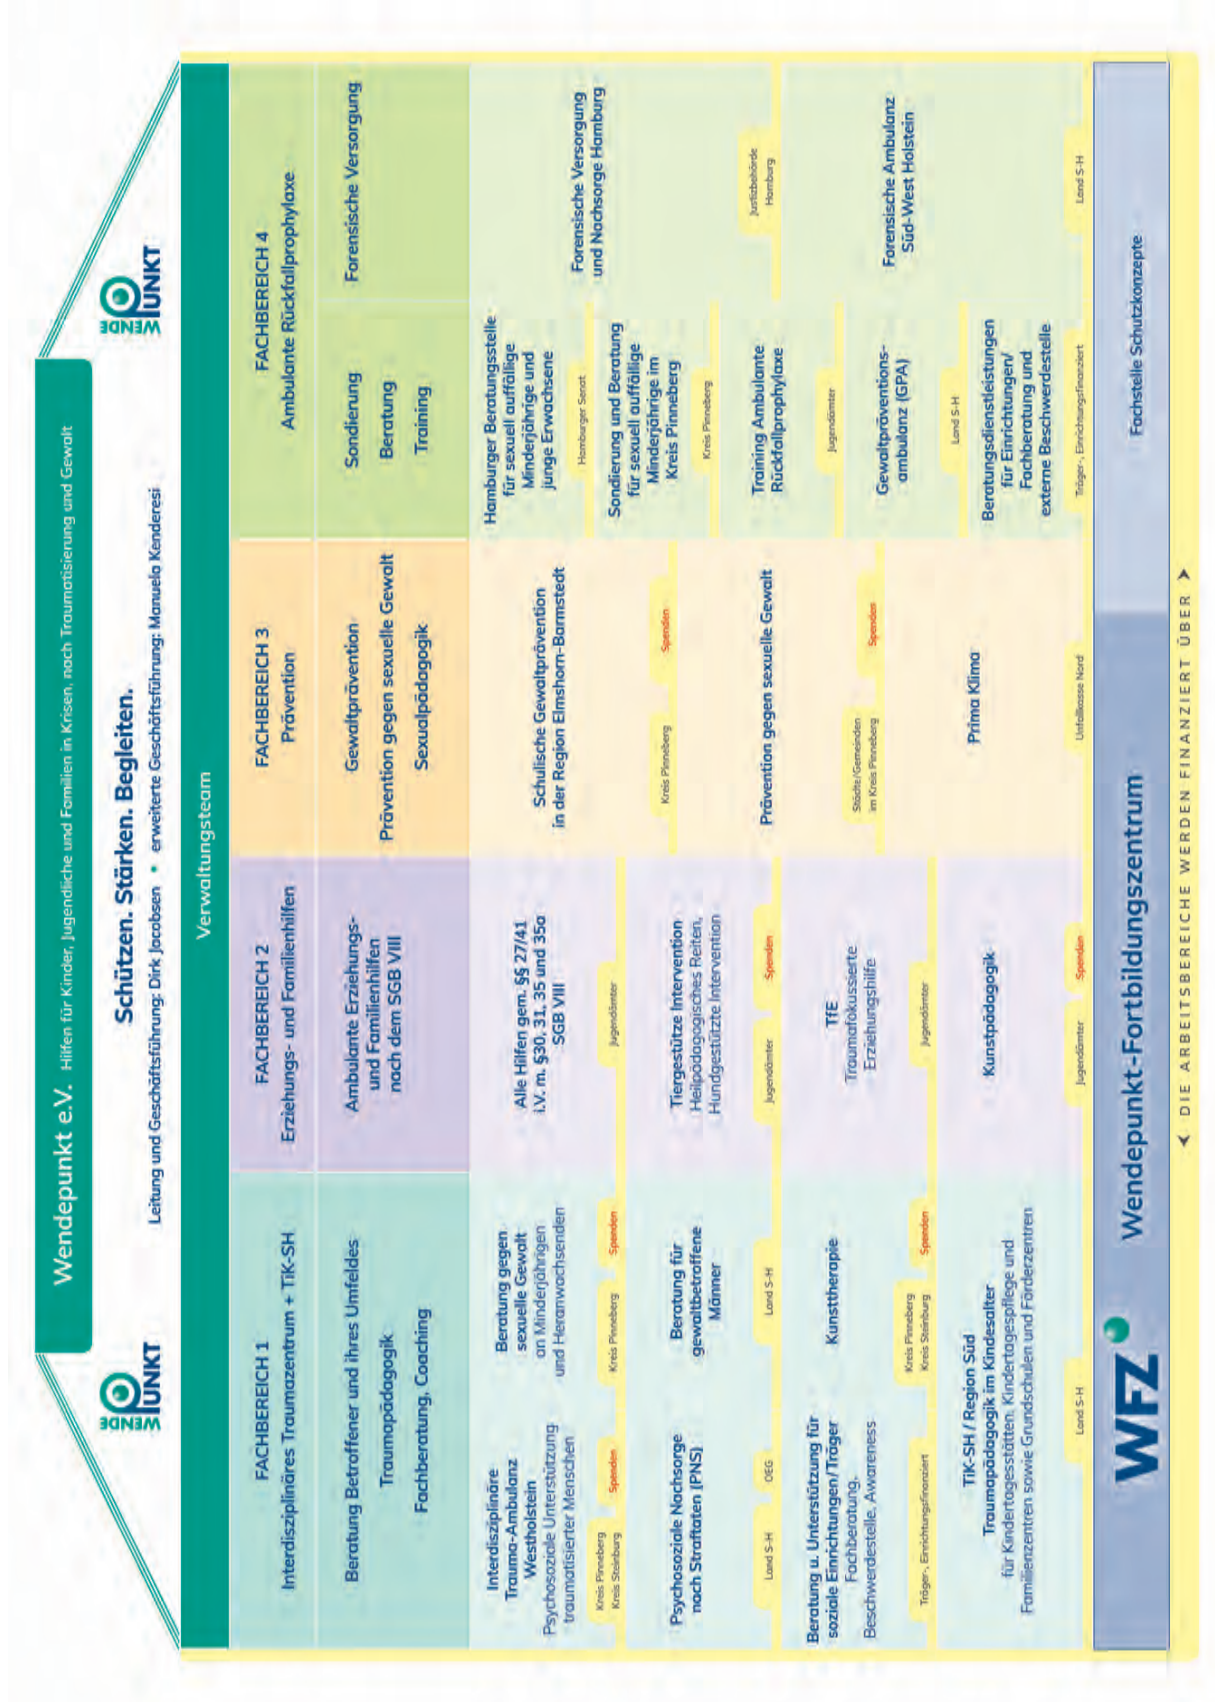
Wendepunkt e.V. Hilfen für Kinder, Jugendliche und Familien in Krisen, nach Traumatisierung und Gewalt

Schützen. Stärken. Begleiten.

Leitung und Geschäftsführung: Dirk Jacobsen • erweiterte Geschäftsführung: Manuela Kenderesi

WENDE PUNKT

WENDE PUNKT

Verwaltungsteam

FACHBEREICH 1
Interdisziplinäres Traumazentrum + TiK-SH

Beratung Betroffener und ihres Umfeldes
Traumapädagogik
Fachberatung, Coaching

Interdisziplinäre Trauma-Ambulanz Westholstein
Psychosoziale Unterstützung traumatisierter Menschen
Kreis Pinneberg Kreis Steinburg
Spenden

Beratung gegen sexuelle Gewalt an Minderjährigen und Heranwachsenden
Kreis Pinneberg
Spenden

Psychosoziale Nachsorge nach Straftaten (PNS)
Land S-H
OEG

Beratung für gewaltbetroffene Männer
Land S-H

Beratung u. Unterstützung für soziale Einrichtungen/Träger
Fachberatung, Beschwerdestelle, Awareness
Träger-, Einrichtungsfinanziert

Kunsttherapie
Kreis Pinneberg Kreis Steinburg
Spenden

TiK-SH / Region Süd
Traumapädagogik im Kindesalter
für Kindertagesstätten, Kindertagespflege und Familienzentren sowie Grundschulen und Förderzentren
Land S-H

FACHBEREICH 2
Erziehungs- und Familienhilfen

Ambulante Erziehungs- und Familienhilfen nach dem SGB VIII

Alle Hilfen gem. §§ 27/41 i.V. m. §30, 31, 35 und 35a SGB VIII
Jugendämter

Tiergestütze Intervention
Heilpädagogisches Reiten, Hundgestützte Intervention
Jugendämter
Spenden

TfE
Traumafokussierte Erziehungshilfe
Jugendämter

Kunstpädagogik
Jugendämter
Spenden

FACHBEREICH 3
Prävention

Gewaltprävention
Prävention gegen sexuelle Gewalt
Sexualpädagogik

Schulische Gewaltprävention in der Region Elmshorn-Barmstedt
Kreis Pinneberg
Spenden

Prävention gegen sexuelle Gewalt
Städte/Gemeinden im Kreis Pinneberg
Spenden

Prima Klima
Unfallkasse Nord

FACHBEREICH 4
Ambulante Rückfallprophylaxe

Sondierung
Beratung
Training

Forensische Versorgung

Hamburger Beratungsstelle für sexuell auffällige Minderjährige und junge Erwachsene
Hamburger Senat

Sondierung und Beratung für sexuell auffällige Minderjährige im Kreis Pinneberg
Kreis Pinneberg

Training Ambulante Rückfallprophylaxe
Jugendämter

Gewaltpräventions-ambulanz (GPA)
Land S-H

Beratungsdienstleistungen für Einrichtungen/ Fachberatung und externe Beschwerdestelle
Träger-, Einrichtungsfinanziert

Forensische Versorgung und Nachsorge Hamburg
Justizbehörde Hamburg

Forensische Ambulanz Süd-West Holstein
Land S-H

WFZ
Wendepunkt-Fortbildungszentrum

Fachstelle Schutzkonzepte

DIE ARBEITSBEREICHE WERDEN FINANZIERT ÜBER